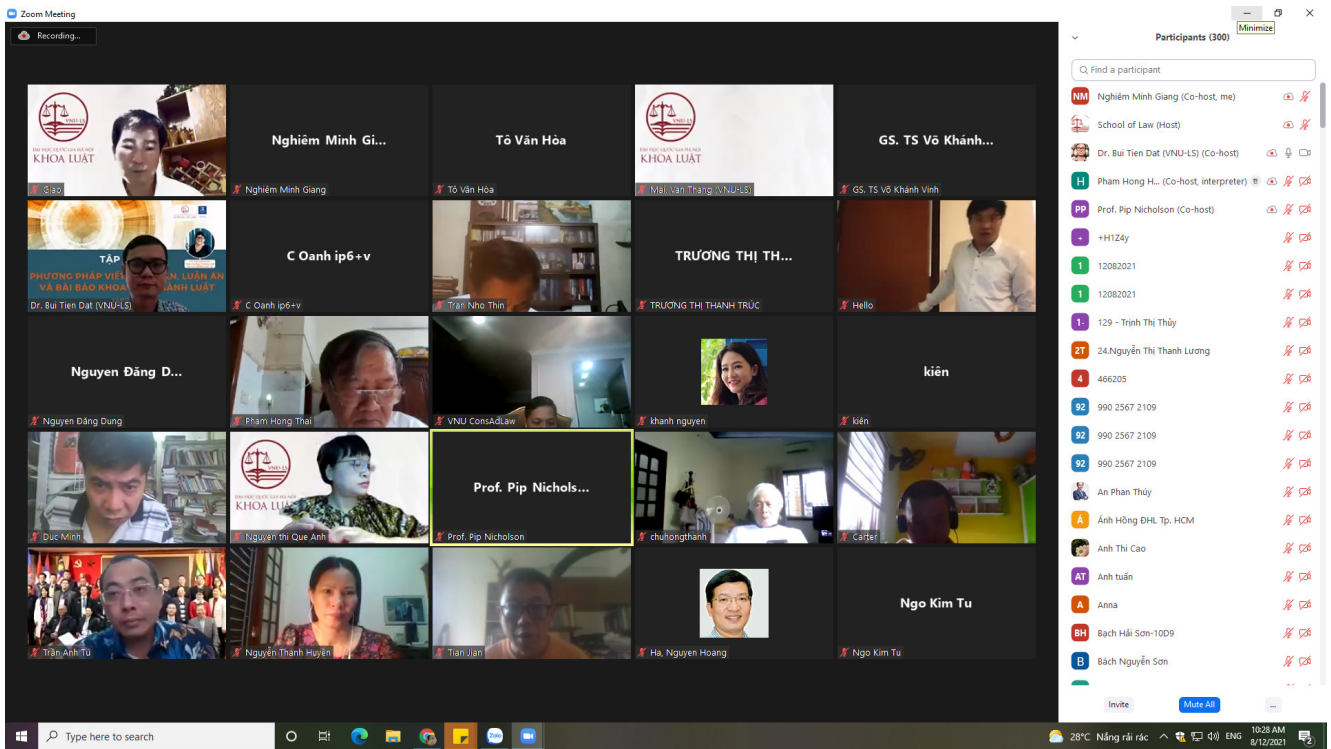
Zoom Meeting

Recording...

Minimize

Participants (300)

Find a participant

VNU-LS
ĐẠI HỌC QUỐC GIA HÀ NỘI
KHOA LUẬT

Giao

Nghiêm Minh Gi...

Nghiêm Minh Giang

Tô Văn Hòa

Tô Văn Hòa

VNU-LS
ĐẠI HỌC QUỐC GIA HÀ NỘI
KHOA LUẬT

Mai, Van Thang (VNU-LS)

GS. TS Võ Khánh...

GS. TS Võ Khánh Vinh

TẬP
PHƯƠNG PHÁP VIẾ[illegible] ẬN, LUẬN ÁN
VÀ BÀI BÁO KHOA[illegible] HÀNH LUẬT

Dr. Bui Tien Dat (VNU-LS)

C Oanh ip6+v

C Oanh ip6+v

Tran Nho Thin

TRƯƠNG THỊ TH...

TRƯƠNG THỊ THANH TRÚC

Hello

Nguyen Đăng D...

Nguyen Đăng Dung

Pham Hong Thai

VNU ConsAdLaw

khanh nguyen

kiên

kiên

Duc Minh

VNU-LS
ĐẠI HỌC QUỐC GIA HÀ NỘI
KHOA LUẬT

Nguyen thi Que Anh

Prof. Pip Nichols...

Prof. Pip Nicholson

chuhongthanh

Carter

Trần Anh Tú

Nguyễn Thanh Huyền

Tian Jian

Ha, Nguyen Hoang

Ngo Kim Tu

Ngo Kim Tu

NM Nghiêm Minh Giang (Co-host, me)
School of Law (Host)
Dr. Bui Tien Dat (VNU-LS) (Co-host)
H Pham Hong H... (Co-host, interpreter)
PP Prof. Pip Nicholson (Co-host)
+ +H1Z4y
1 12082021
1 12082021
1- 129 - Trịnh Thị Thủy
2T 24.Nguyễn Thị Thanh Lương
4 466205
92 990 2567 2109
92 990 2567 2109
92 990 2567 2109
An Phan Thúy
Á Ánh Hồng ĐHL Tp. HCM
Anh Thi Cao
AT Anh tuấn
A Anna
BH Bạch Hải Sơn-10D9
B Bách Nguyễn Sơn

Invite
Mute All
...

Type here to search

28°C Nắng rải rác
ENG
10:28 AM
8/12/2021
2